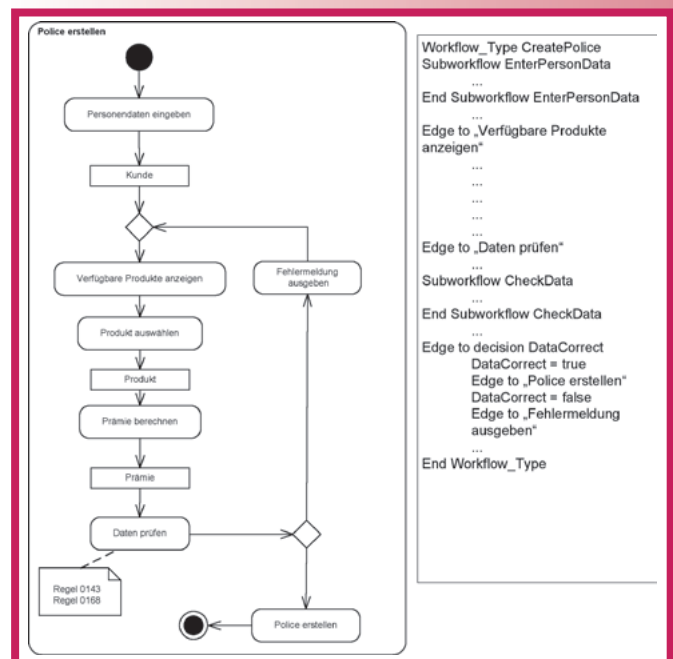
Police erstellen

Personendaten eingeben

Kunde

Verfügbare Produkte anzeigen

Fehlermeldung ausgeben

Produkt auswählen

Produkt

Prämie berechnen

Prämie

Daten prüfen

Regel 0143
Regel 0168

Police erstellen

Workflow_Type CreatePolice
Subworkflow EnterPersonData
...
End Subworkflow EnterPersonData
...
Edge to „Verfügbare Produkte anzeigen“
...
...
...
...
...
Edge to „Daten prüfen“
...
Subworkflow CheckData
...
End Subworkflow CheckData
...
Edge to decision DataCorrect
DataCorrect = true
Edge to „Police erstellen“
DataCorrect = false
Edge to „Fehlermeldung ausgeben“
...
End Workflow_Type